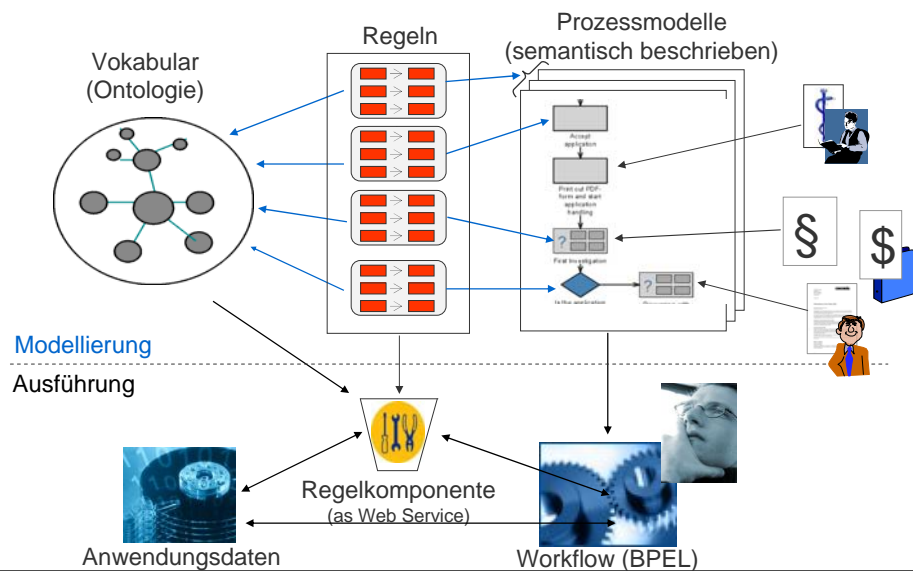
Vokabular
(Ontologie)

Regeln

Prozessmodelle
(semantisch beschrieben)

Accept application

Print out PDF-form and start application handling

First Investigation

Is the application

§

$

Modellierung

Ausführung

Regelkomponente
(as Web Service)

Anwendungsdaten

Workflow (BPEL)